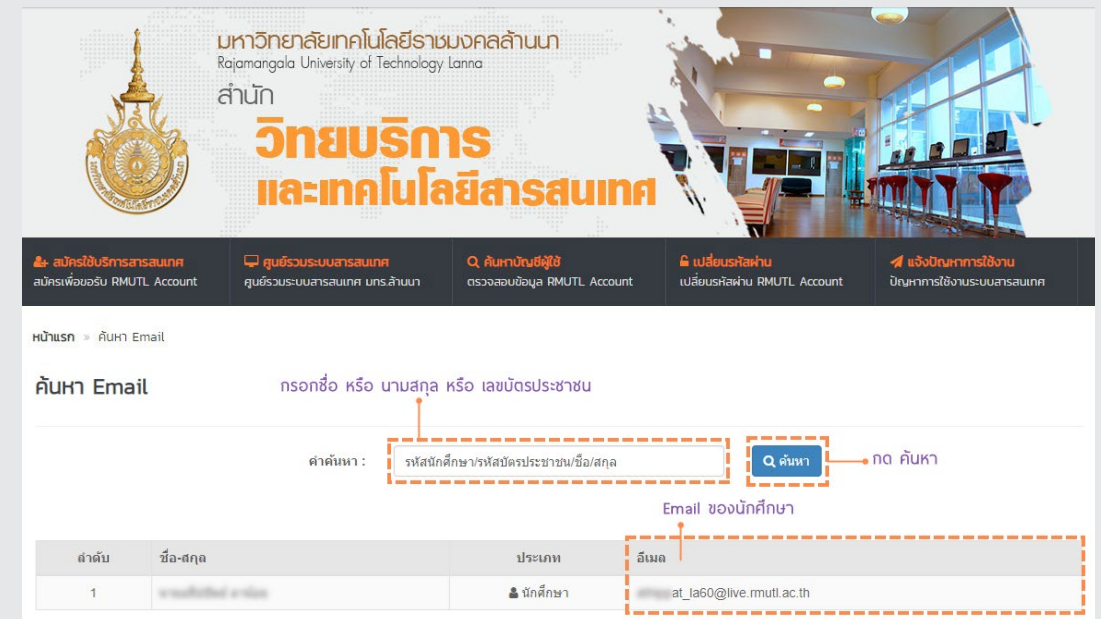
มหาวิทยาลัยเทคโนโลยีราชมงคลล้านนา
Rajamangala University of Technology Lanna
สำนัก
วิทยบริการ
และเทคโนโลยีสารสนเทศ

สมัครใช้บริการสารสนเทศ
สมัครเพื่อขอรับ RMUTL Account

ศูนย์รวมระบบสารสนเทศ
ศูนย์รวมระบบสารสนเทศ มทร.ล้านนา

ค้นหาบัญชีผู้ใช้
ตรวจสอบข้อมูล RMUTL Account

เปลี่ยนรหัสผ่าน
เปลี่ยนรหัสผ่าน RMUTL Account

แจ้งปัญหาการใช้งาน
ปัญหาการใช้งานระบบสารสนเทศ

หน้าแรก » ค้นหา Email

ค้นหา Email

กรอกชื่อ หรือ นามสกุล หรือ เลขบัตรประชาชน

คำค้นหา : รหัสนักศึกษา/รหัสบัตรประชาชน/ชื่อ/สกุล

ค้นหา

กด ค้นหา

Email ของนักศึกษา

| ลำดับ | ชื่อ-สกุล | ประเภท | อีเมล |
|---|---|---|---|
| 1 | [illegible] | นักศึกษา | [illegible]at_la60@live.rmutl.ac.th |